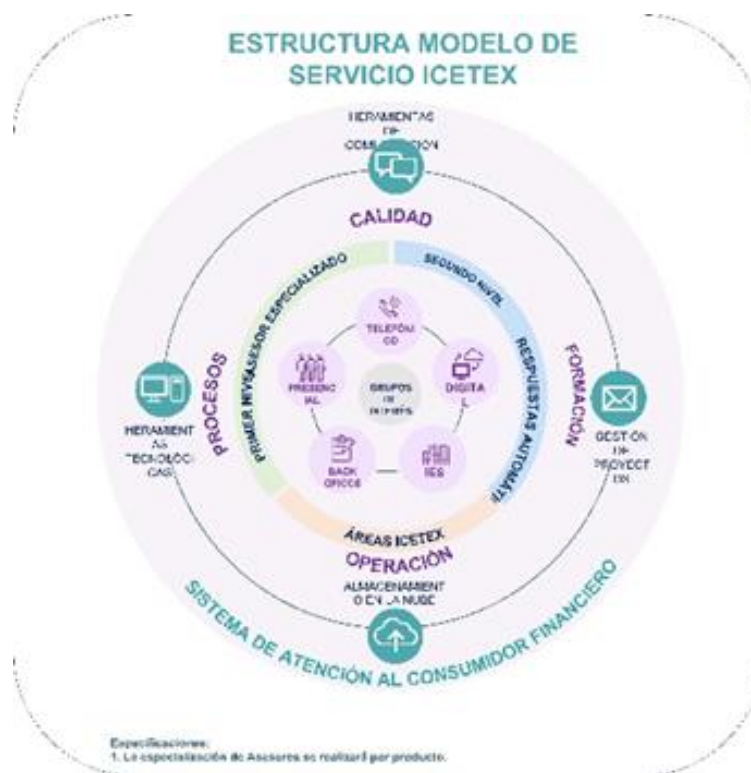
ESTRUCTURA MODELO DE SERVICIO ICETEX

HERAMIENTAS DE COMUNICACIÓN

CALIDAD

PRIMER NIVEL ASESOR ESPECIALIZADO

SEGUNDO NIVEL

RESPUESTAS AUTOMÁTI

TELEFÓNI CO

DIGITA L

IES

BACK OFFICE

PRESENC IAL

GRUPOS DE INTERÉS

PROCESOS

FORMACIÓN

HERAMENT AS TECNOLÓGI CAS

GESTIÓN DE PROYECT OS

ÁREAS ICETEX

OPERACIÓN

ALMACENAMIENT O EN LA NUBE

SISTEMA DE ATENCIÓN AL CONSUMIDOR FINANCIERO

Especificaciones:
1. La especialización de Asesores se realizará por producto.